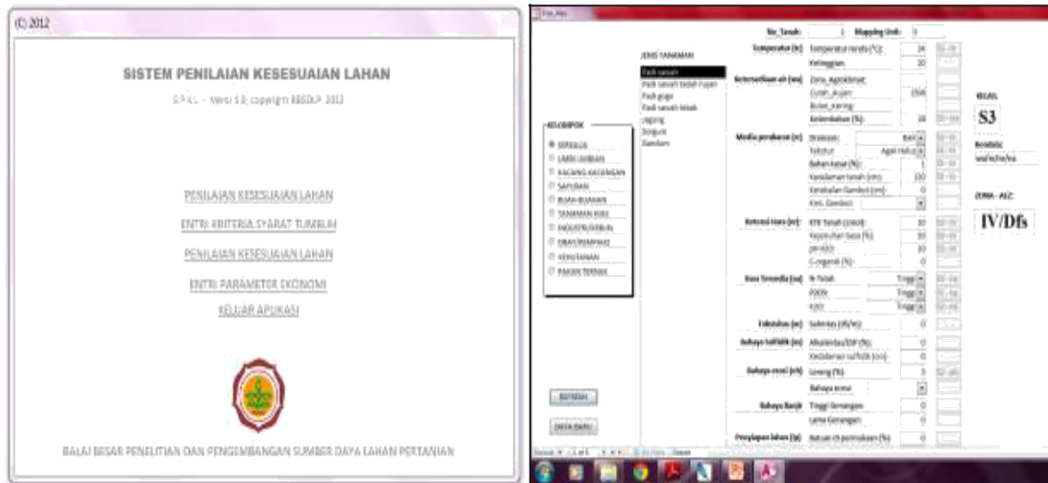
(C) 2012

SISTEM PENILAIAN KESESUAIAN LAHAN

S P K L - Versi 1.0, copyright BBSDLP 2012

PENILAIAN KESESUAIAN LAHAN

ENTRI KRITERIA SYARAT TUMBUH

PENILAIAN KESESUAIAN LAHAN

ENTRI PARAMETER EKONOMI

KELUAR APLIKASI

BALAI BESAR PENELITIAN DAN PENGEMBANGAN SUMBER DAYA LAHAN PERTANIAN

No_Tanah: 1 Mapping Unit: 1

KELOMPOK
SEREALIA
UMBI-UMBIAN
KACANG-KACANGAN
SAYURAN
BUAH-BUAHAN
TANAMAN HIAS
INDUSTRI/KEBUN
OBAT/REMPAH
KEHUTANAN
PAKAN TERNAK

JENIS TANAMAN
Padi sawah
Padi sawah tadah hujan
Padi gogo
Padi sawah lebak
Jagung
Sorgum
Gandum

Temperatur (tc) Temperatur rerata (°C): 24
Ketinggian: 20

Ketersediaan air (wa) Zona_Agroklimat:
Curah_Hujan: 2500
Bulan_Kering:
Kelembaban (%): 30

Media perakaran (rc) Drainase:
Tekstur:
Bahan kasar (%): 1
Kedalaman tanah (cm): 150
Ketebalan Gambut (cm): 0
Kem. Gambut:

Retensi Hara (nr) KTK Tanah (cmol): 30
Kejenuhan Basa (%): 30
pH H2O: 30
C-organik (%): 0

Hara Tersedia (na) N-Total: Tinggi
P2O5: Tinggi
K2O: Tinggi

Toksisitas (xc) Salinitas (dS/m): 0

Bahaya Sulfidik (xs) Alkalinitas/ESP (%): 0
Kedalaman sulfidik (cm): 0

Bahaya erosi (eh) Lereng (%): 3
Bahaya erosi:

Bahaya Banjir Tinggi Genangan: 0
Lama Genangan: 0

Penyiapan lahan (lp) Batuan di permukaan (%): 0

KELAS: S3

Kendala: wa/rc/nr/na

ZONA - ALC: IV/Dfs

REFRESH

DATA BARU